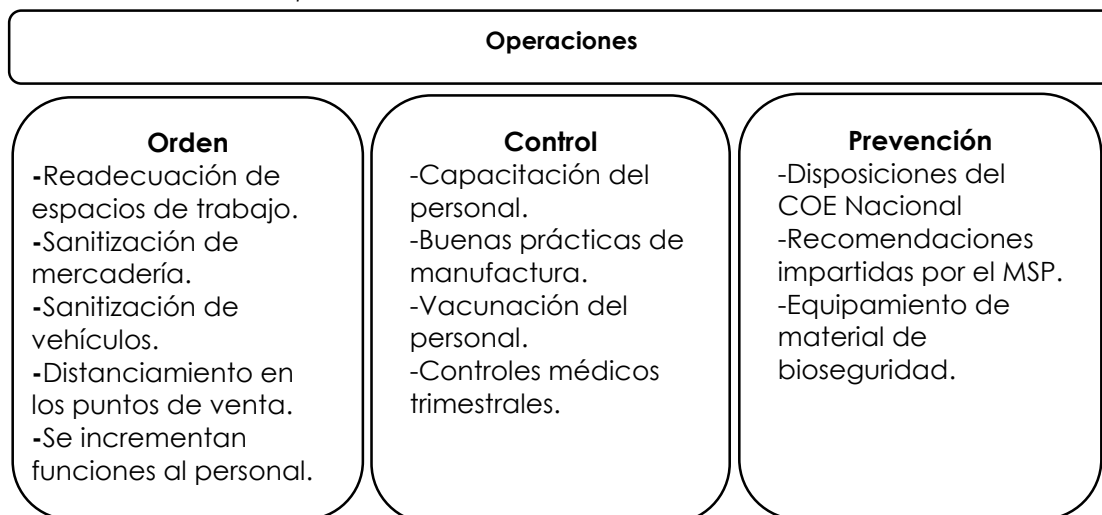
Operaciones

Orden
-Readecuación de espacios de trabajo.
-Sanitización de mercadería.
-Sanitización de vehículos.
-Distanciamiento en los puntos de venta.
-Se incrementan funciones al personal.

Control
-Capacitación del personal.
-Buenas prácticas de manufactura.
-Vacunación del personal.
-Controles médicos trimestrales.

Prevención
-Disposiciones del COE Nacional
-Recomendaciones impartidas por el MSP.
-Equipamiento de material de bioseguridad.